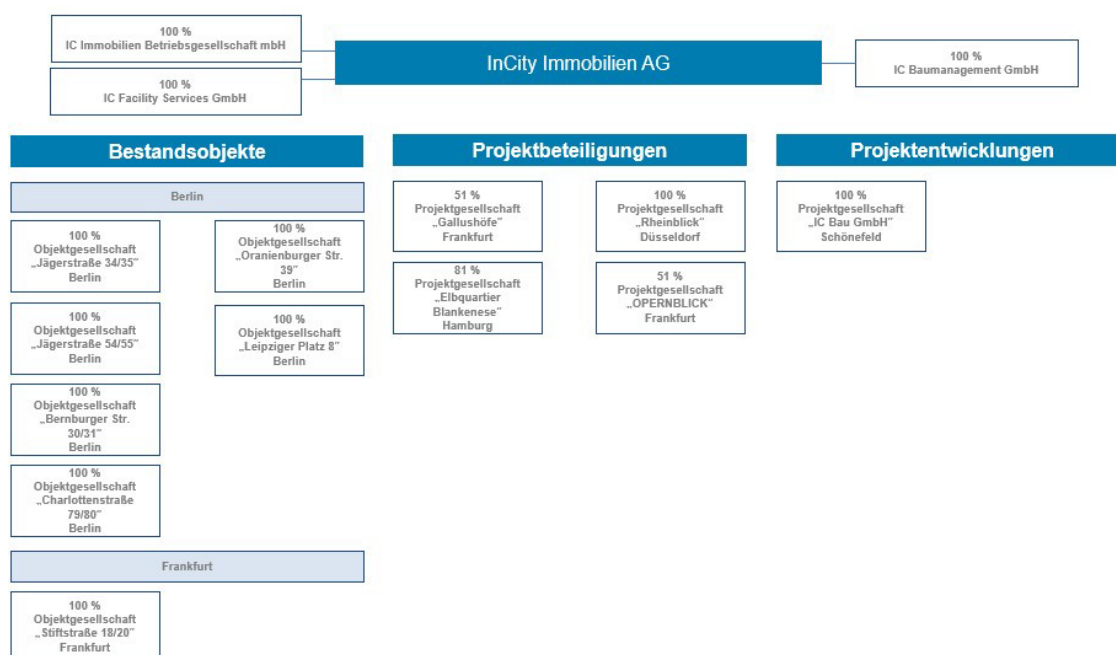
100 %
IC Immobilien Betriebsgesellschaft mbH

100 %
IC Facility Services GmbH

InCity Immobilien AG

100 %
IC Baumanagement GmbH

Bestandsobjekte

Berlin

100 %
Objektgesellschaft
„Jägerstraße 34/35"
Berlin

100 %
Objektgesellschaft
„Oranienburger Str. 39"
Berlin

100 %
Objektgesellschaft
„Jägerstraße 54/55"
Berlin

100 %
Objektgesellschaft
„Leipziger Platz 8"
Berlin

100 %
Objektgesellschaft
„Bernburger Str. 30/31"
Berlin

100 %
Objektgesellschaft
„Charlottenstraße 79/80"
Berlin

Frankfurt

100 %
Objektgesellschaft
„Stiftstraße 18/20"
Frankfurt

Projektbeteiligungen

51 %
Projektgesellschaft
„Gallushöfe"
Frankfurt

100 %
Projektgesellschaft
„Rheinblick"
Düsseldorf

81 %
Projektgesellschaft
„Elbquartier Blankenese"
Hamburg

51 %
Projektgesellschaft
„OPERNBLICK"
Frankfurt

Projektentwicklungen

100 %
Projektgesellschaft
„IC Bau GmbH"
Schönefeld